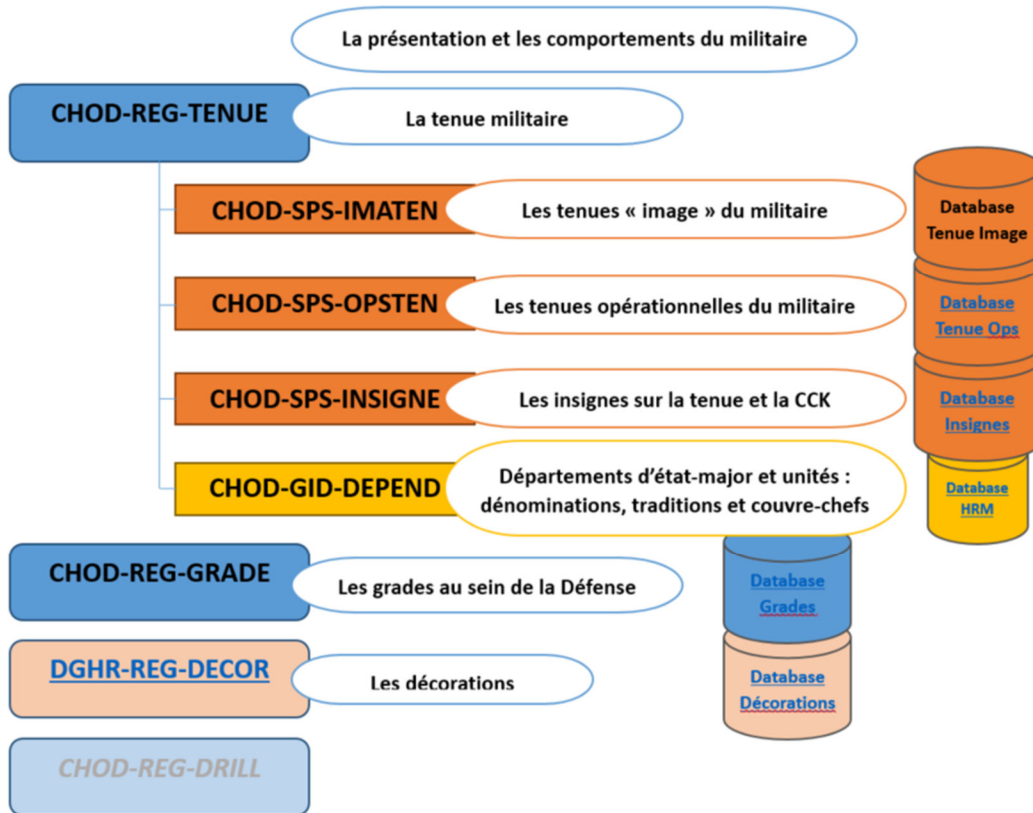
La présentation et les comportements du militaire

CHOD-REG-TENUE

La tenue militaire

CHOD-SPS-IMATEN

Les tenues « image » du militaire

Database Tenue Image

CHOD-SPS-OPSTEN

Les tenues opérationnelles du militaire

Database Tenue Ops

CHOD-SPS-INSIGNE

Les insignes sur la tenue et la CCK

Database Insignes

CHOD-GID-DEPEND

Départements d'état-major et unités : dénominations, traditions et couvre-chefs

Database HRM

CHOD-REG-GRADE

Les grades au sein de la Défense

Database Grades

DGHR-REG-DECOR

Les décorations

Database Décorations

CHOD-REG-DRILL